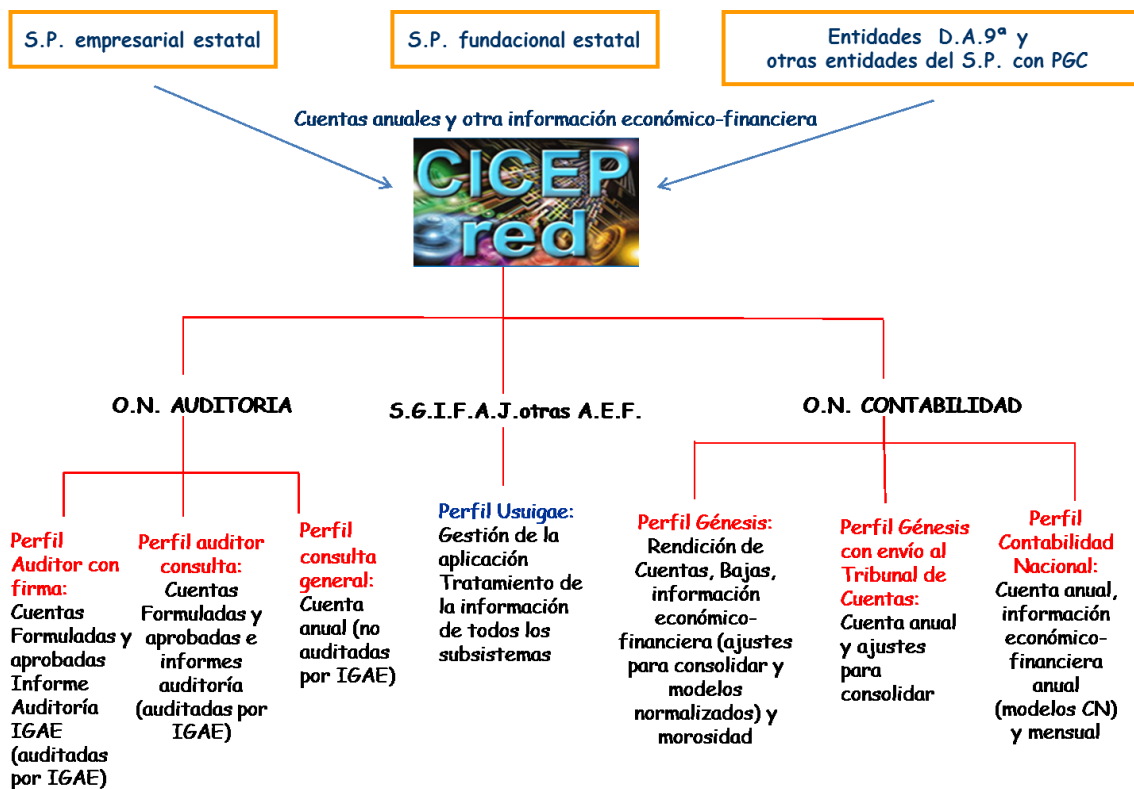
S.P. empresarial estatal

S.P. fundacional estatal

Entidades D.A.9ª y otras entidades del S.P. con PGC

Cuentas anuales y otra información económico-financiera

CICEP red

O.N. AUDITORIA

S.G.I.F.A.J.otras A.E.F.

O.N. CONTABILIDAD

Perfil Auditor con firma: Cuentas Formuladas y aprobadas Informe Auditoría IGAE (auditadas por IGAE)

Perfil auditor consulta: Cuentas Formuladas y aprobadas e informes auditoría (auditadas por IGAE)

Perfil consulta general: Cuenta anual (no auditadas por IGAE)

Perfil Usuigae: Gestión de la aplicación Tratamiento de la información de todos los subsistemas

Perfil Génesis: Rendición de Cuentas, Bajas, información económico-financiera (ajustes para consolidar y modelos normalizados) y morosidad

Perfil Génesis con envío al Tribunal de Cuentas: Cuenta anual y ajustes para consolidar

Perfil Contabilidad Nacional: Cuenta anual, información económico-financiera anual (modelos CN) y mensual